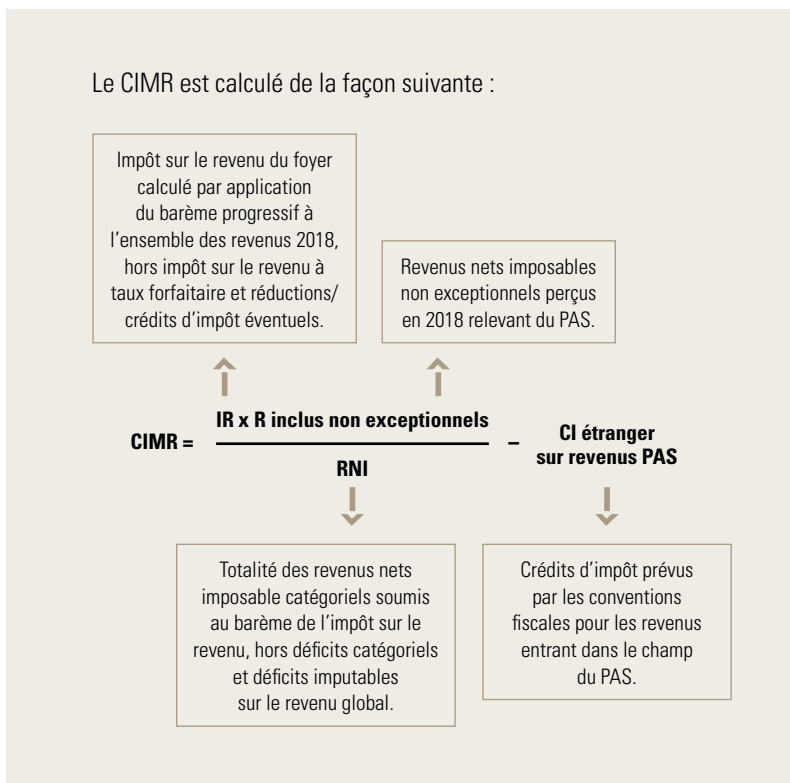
Le CIMR est calculé de la façon suivante :

Impôt sur le revenu du foyer calculé par application du barème progressif à l’ensemble des revenus 2018, hors impôt sur le revenu à taux forfaitaire et réductions/crédits d’impôt éventuels.

Revenus nets imposables non exceptionnels perçus en 2018 relevant du PAS.

$\text{CIMR} = \frac{\text{IR x R inclus non exceptionnels}}{\text{RNI}} - \text{CI étranger sur revenus PAS}$

Totalité des revenus nets imposable catégoriels soumis au barème de l’impôt sur le revenu, hors déficits catégoriels et déficits imputables sur le revenu global.

Crédits d’impôt prévus par les conventions fiscales pour les revenus entrant dans le champ du PAS.